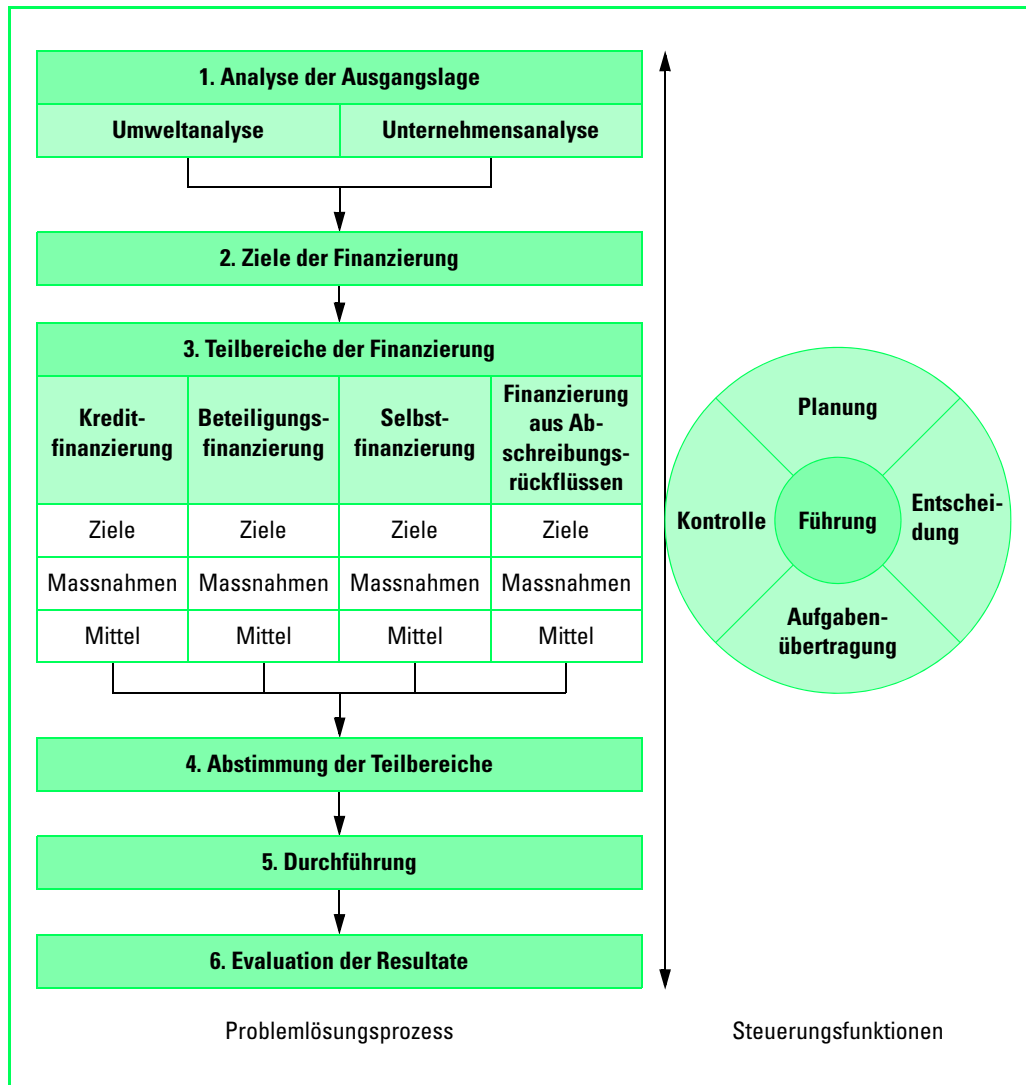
1. Analyse der Ausgangslage

Umweltanalyse | Unternehmensanalyse

2. Ziele der Finanzierung

3. Teilbereiche der Finanzierung

| Kreditfinanzierung | Beteiligungsfinanzierung | Selbstfinanzierung | Finanzierung aus Abschreibungsrückflüssen |
|---|---|---|---|
| Ziele | Ziele | Ziele | Ziele |
| Massnahmen | Massnahmen | Massnahmen | Massnahmen |
| Mittel | Mittel | Mittel | Mittel |

4. Abstimmung der Teilbereiche

5. Durchführung

6. Evaluation der Resultate

Planung
Kontrolle
Führung
Entscheidung
Aufgabenübertragung

Problemlösungsprozess

Steuerungsfunktionen